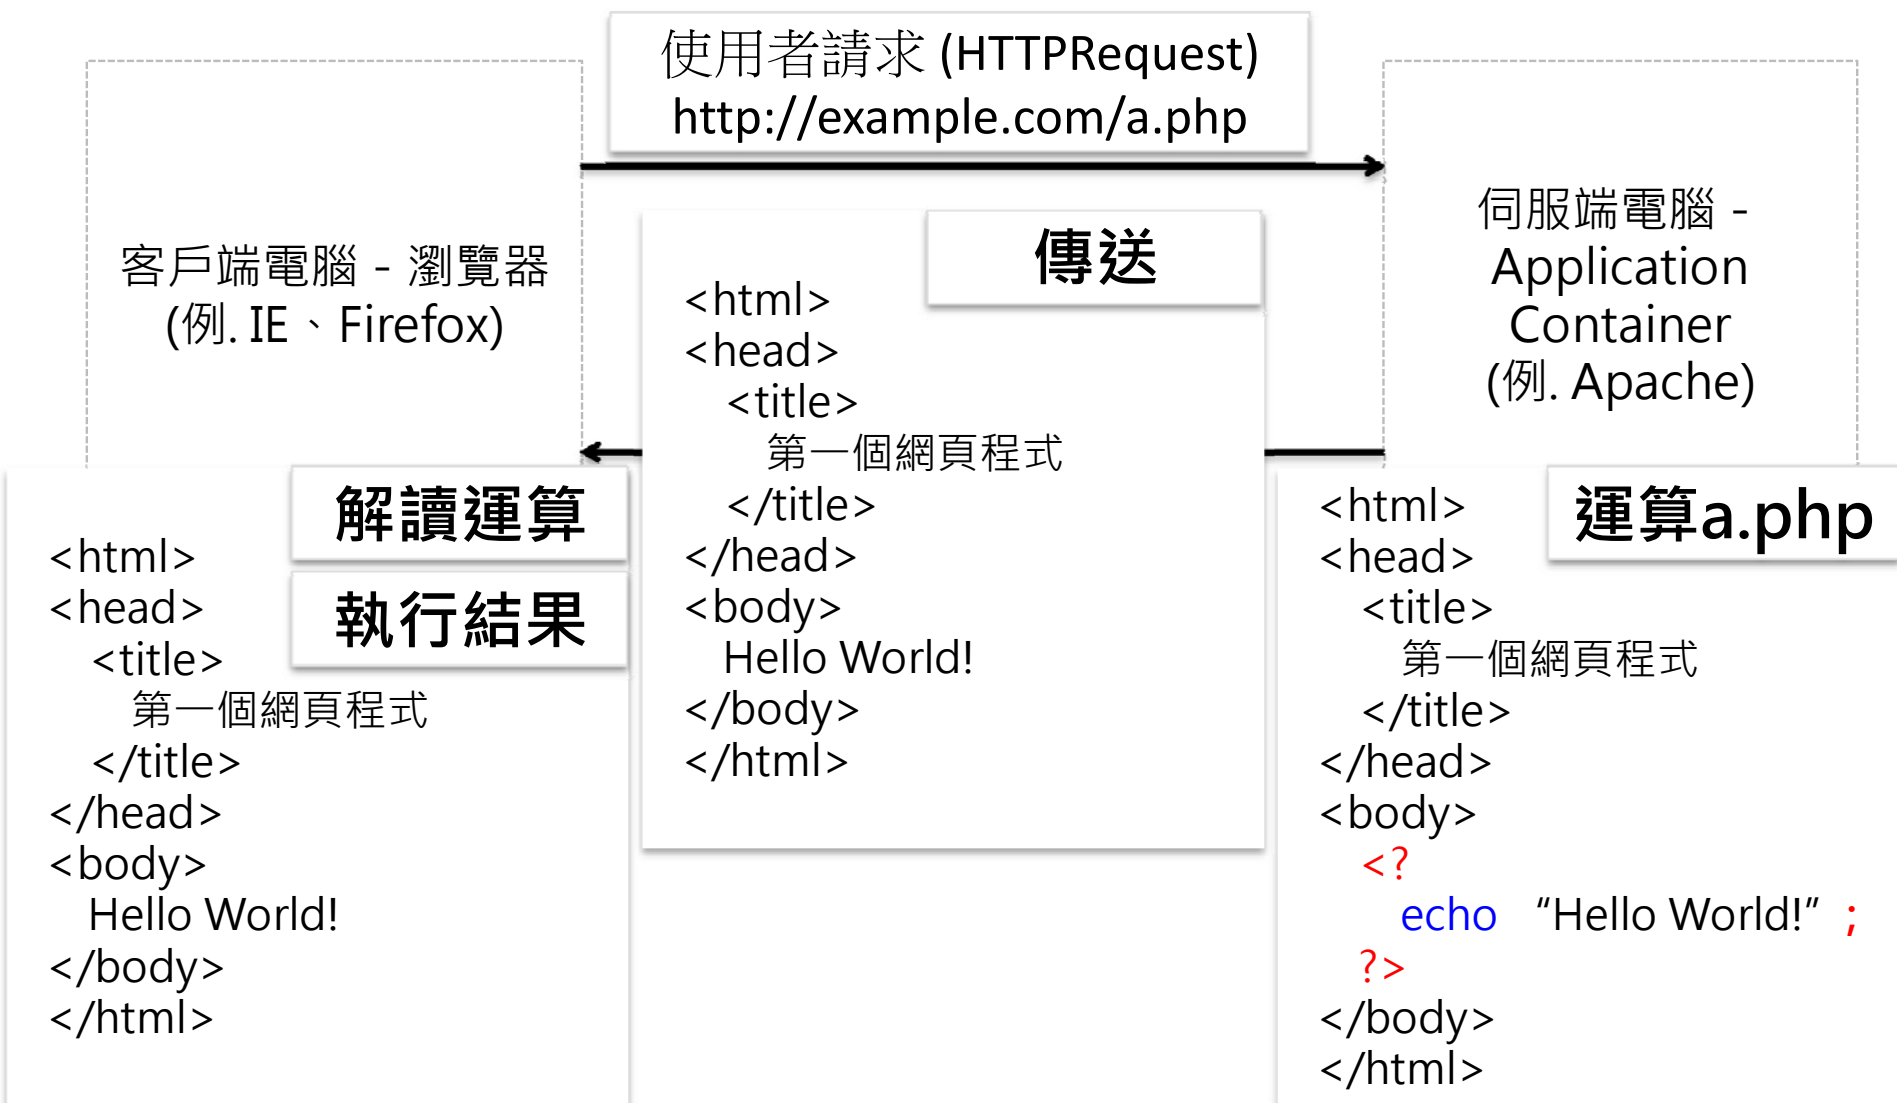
使用者請求 (HTTPRequest)
http://example.com/a.php

客戶端電腦 - 瀏覽器
(例. IE 、Firefox)

傳送

<html>
<head>
<title>
第一個網頁程式
</title>
</head>
<body>
Hello World!
</body>
</html>

伺服端電腦 - Application Container (例. Apache)

解讀運算

執行結果

<html>
<head>
<title>
第一個網頁程式
</title>
</head>
<body>
Hello World!
</body>
</html>

運算a.php

<html>
<head>
<title>
第一個網頁程式
</title>
</head>
<body>
<?
echo “Hello World!” ;
?>
</body>
</html>